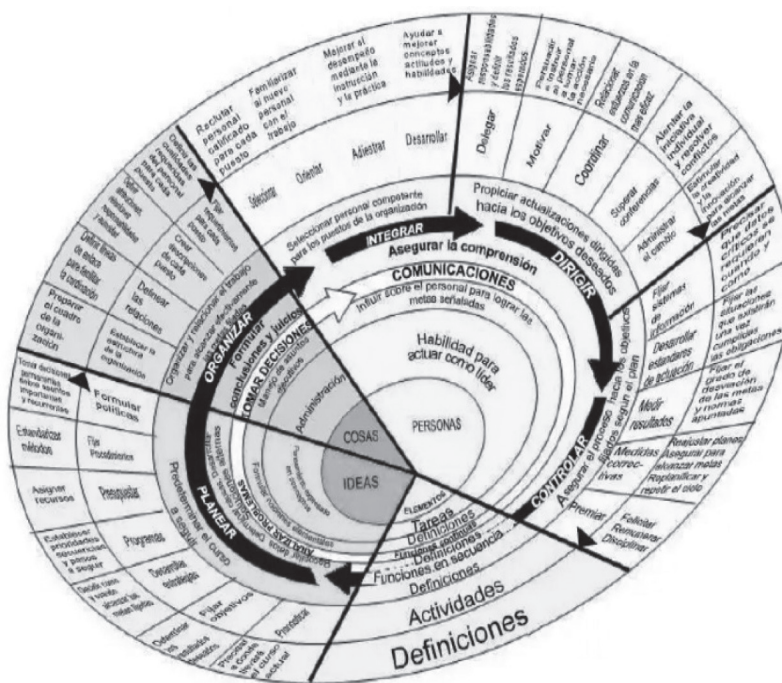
Reclutar personal calificado para cada puesto

Familiarizar al nuevo personal con el trabajo

Mejorar el desempeño mediante la instrucción y la práctica

Ayudar a mejorar conceptos actitudes y habilidades

Asignar responsabilidades y exigir los resultados esperados

Persuadir e inspirar al personal a actuar de la manera deseada

Relacionar esfuerzos en la combinación más eficaz

Alentar la iniciativa individual y resolver conflictos

Estimular la creatividad y la innovación para alcanzar las metas

Seleccionar

Orientar

Adiestrar

Desarrollar

Delegar

Motivar

Coordinar

Sugerir conferencias

Administrar el cambio

Seleccionar personal competente para los puestos de la organización

INTEGRAR

Asegurar la comprensión

Propiciar actualizaciones dirigidas hacia los objetivos deseados

DIRIGIR

COMUNICACIONES

Influir sobre el personal para lograr las metas señaladas

Habilidad para actuar como líder

PERSONAS

COSAS

IDEAS

Precisar qué datos críticos se requieren, cuándo y cómo

Fijar sistemas de información

Desarrollar estándares de actuación

Medir resultados

Medidas correctivas

Premiar

Fijar las situaciones que existirán una vez cumplidas las obligaciones

Fijar el grado de desviación de las metas y normas apuntadas

Realizar planes Asegurar para alcanzar metas Replanificar y repetir el ciclo

Felicitar Remunerar Disciplinar

Asegurar el proceso hacia los objetivos fijados según el plan

CONTROLAR

Crear una estructura que facilite el logro de las metas

Fijar las relaciones entre puestos

Definir límites de autoridad y responsabilidad

Crear descripciones de cada puesto

Definir las relaciones

Preparar el cuadro de la organización

Establecer la estructura de la organización

Organizar y relacionar el trabajo para su realización efectiva por el personal

ORGANIZAR

Formular conclusiones y juicios

TOMAR DECISIONES

Manejo de asuntos técnicos

Administración

Toma decisiones generales sobre asuntos importantes y recurrentes

Formular políticas

Establecer métodos

Fijar Procedimientos

Asignar recursos

Presupuestar

Establecer prioridades secuencias y pasos a seguir

Programar

Decidir cómo y cuándo alcanzar las metas fijadas

Desarrollar estrategias

Determinar los resultados deseados

Fijar objetivos

Predecir el futuro a partir del actual

Pronosticar

Predeterminar el curso a seguir

PLANEAR

ANALIZAR PROBLEMAS

Recopilar datos

ELEMENTOS

Tareas

Definiciones

Funciones

Definiciones

Funciones en secuencia

Definiciones

Actividades

Definiciones